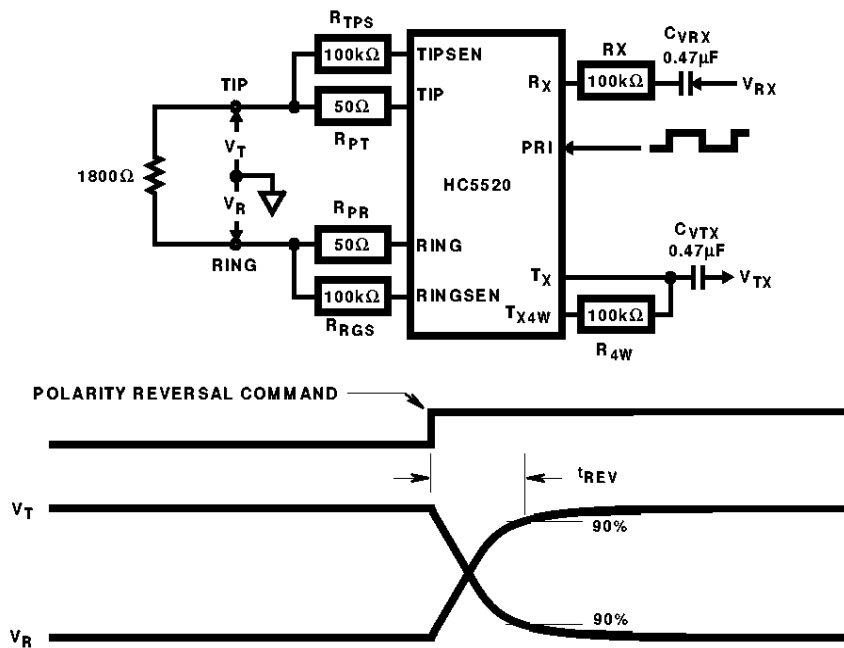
$R_{TPS}$
100kΩ
TIPSEN
TIP
50Ω
TIP
$R_{PT}$
$V_T$
1800Ω
$V_R$
$R_{PR}$
50Ω
RING
RING
100kΩ
RINGSEN
$R_{RGS}$
HC5520
$R_X$
RX
100kΩ
$C_{VRX}$
0.47μF
$V_{RX}$
PRI
$T_X$
$C_{VTX}$
0.47μF
$V_{TX}$
$T_{X4W}$
100kΩ
$R_{4W}$

POLARITY REVERSAL COMMAND
$t_{REV}$
$V_T$
90%
$V_R$
90%